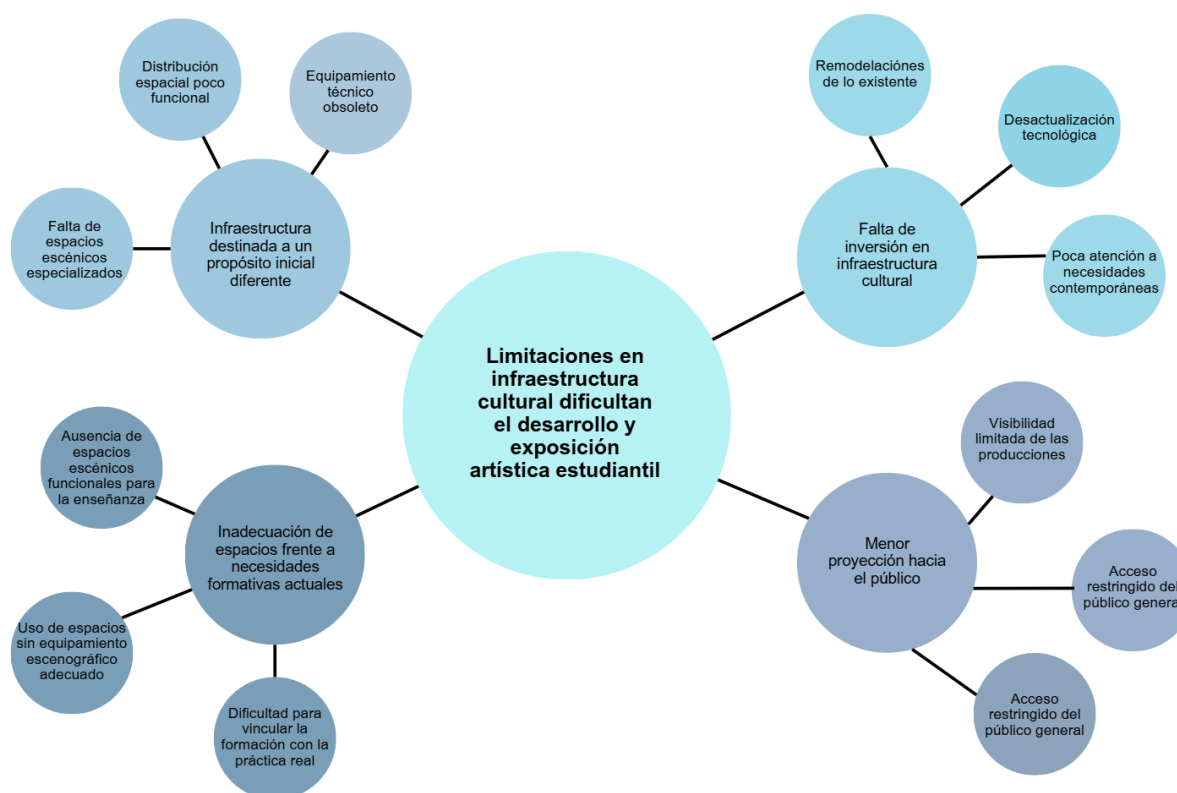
Limitaciones en infraestructura cultural dificultan el desarrollo y exposición artística estudiantil

Infraestructura destinada a un propósito inicial diferente

Distribución espacial poco funcional

Equipamiento técnico obsoleto

Falta de espacios escénicos especializados

Falta de inversión en infraestructura cultural

Remodelaciónes de lo existente

Desactualización tecnológica

Poca atención a necesidades contemporáneas

Inadecuación de espacios frente a necesidades formativas actuales

Ausencia de espacios escénicos funcionales para la enseñanza

Uso de espacios sin equipamiento escenográfico adecuado

Dificultad para vincular la formación con la práctica real

Menor proyección hacia el público

Visibilidad limitada de las producciones

Acceso restringido del público genera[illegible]

Acceso restringido del público general